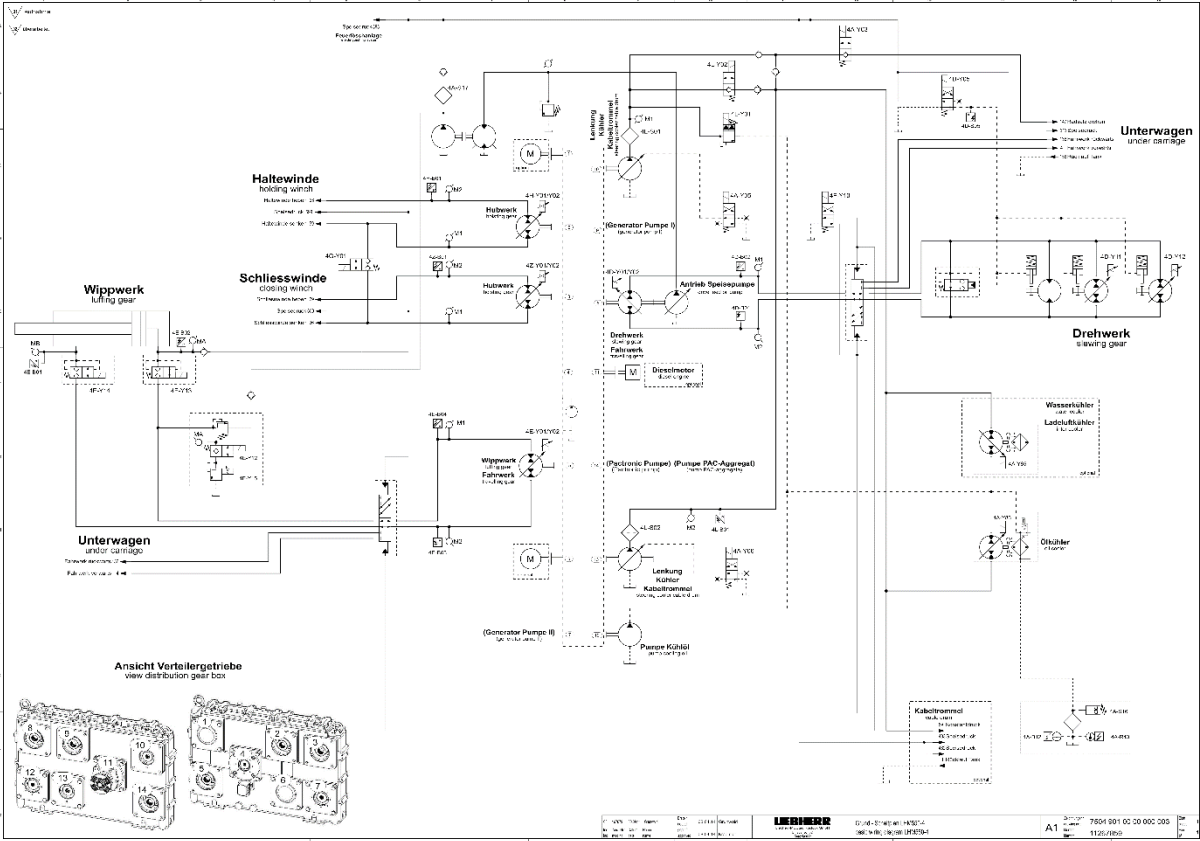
Haltewinde
holding winch

Schliesswinde
closing winch

Wippwerk
luffing gear

Unterwagen
under carriage

Unterwagen
under carriage

Hubwerk
hoisting gear

Hubwerk
hoisting gear

Wippwerk
luffing gear
Fahrwerk
travelling gear

Drehwerk
slewing gear
Fahrwerk
travel gear

Antrieb Speisepumpe

(Generator Pumpe I)

Lenkung
Kühler
Kabeltrommel

Dieselmotor
diesel engine

(Pactronic Pumpe) (Pumpe PAC-Aggregat)

Lenkung
Kühler
Kabeltrommel

(Generator Pumpe II)

Pumpe Kühlöl

Drehwerk
slewing gear

Wasserkühler
Ladeluftkühler

Ölkühler
oil cooler

Kabeltrommel

Ansicht Verteilergetriebe
view distribution gear box

1 2 3 4 5 6 7 8 9 10 11 12 13 14

M1 M2 M1 M2 M1 M1 M2 M2 M1 M2

4E-Y01/Y02 4Z-Y01/Y02 4A-Y03 4A-Y13 4D-Y11 4D-Y12 4L-B64 4L-B61 4E-B61 4B-Y01 4L-B62 4A-Y06 4A-Y02 4F-Y12 4F-Y13 4F-Y14

LIEBHERR

A1 7504 801 00 00 000 003 11267859